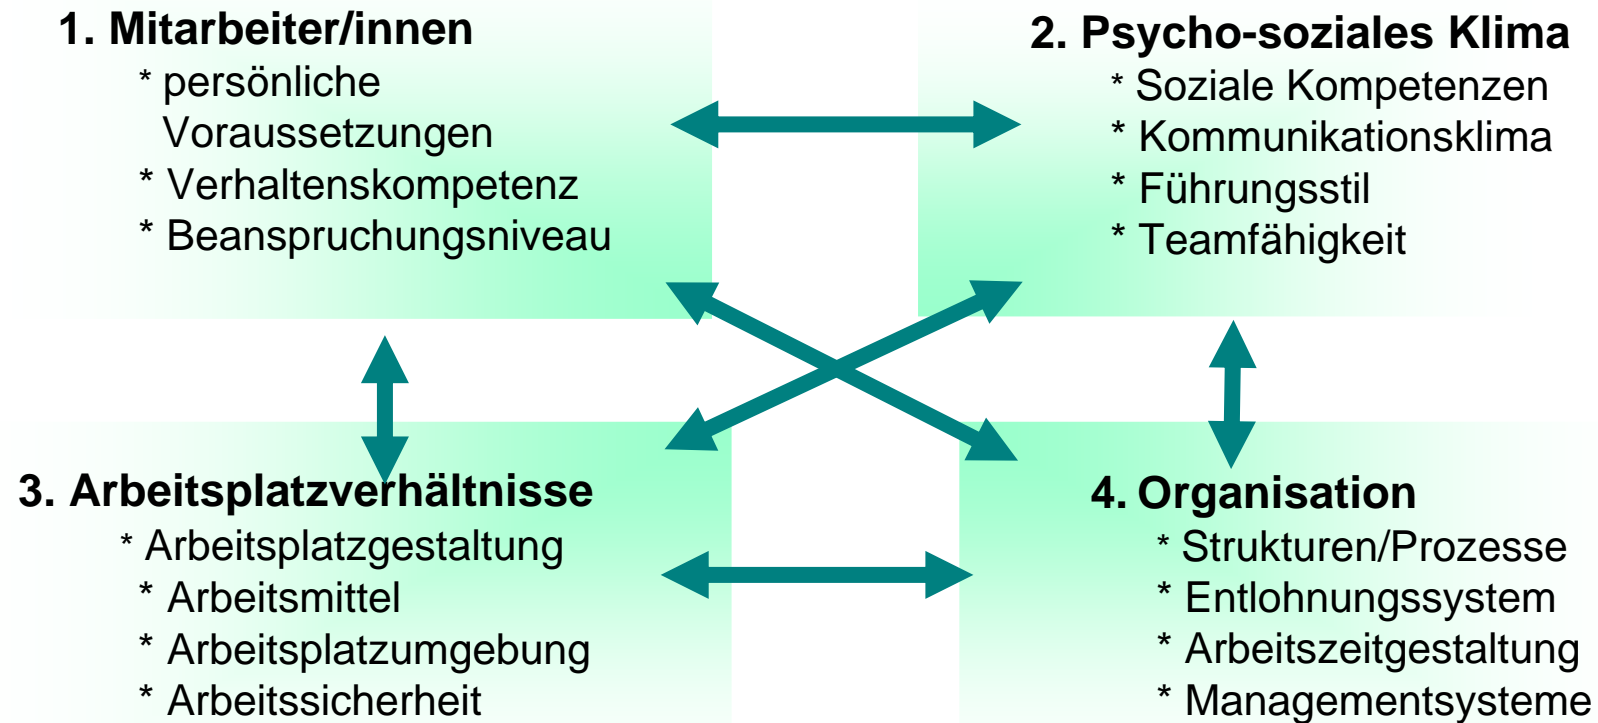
1. Mitarbeiter/innen
* persönliche Voraussetzungen
* Verhaltenskompetenz
* Beanspruchungsniveau

2. Psycho-soziales Klima
* Soziale Kompetenzen
* Kommunikationsklima
* Führungsstil
* Teamfähigkeit

3. Arbeitsplatzverhältnisse
* Arbeitsplatzgestaltung
* Arbeitsmittel
* Arbeitsplatzumgebung
* Arbeitssicherheit

4. Organisation
* Strukturen/Prozesse
* Entlohnungssystem
* Arbeitszeitgestaltung
* Managementsysteme